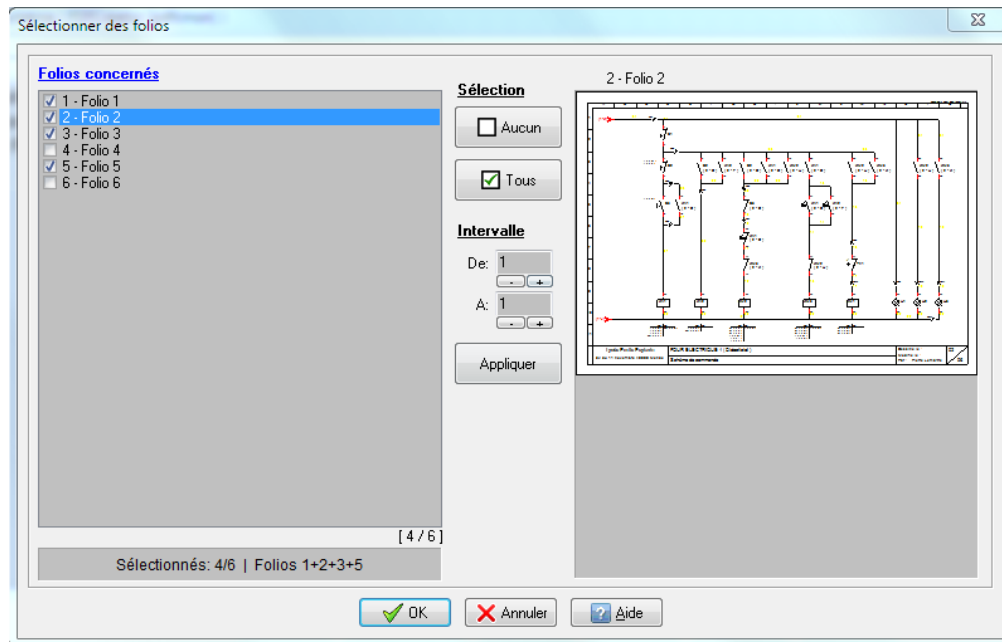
Sélectionner des folios

Folios concernés

1 - Folio 1
2 - Folio 2
3 - Folio 3
4 - Folio 4
5 - Folio 5
6 - Folio 6

[ 4 / 6 ]

Sélectionnés: 4/6 | Folios 1+2+3+5

Sélection

Aucun

Tous

Intervalle

De: 1

- +

A: 1

- +

Appliquer

2 - Folio 2

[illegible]

OK

Annuler

Aide